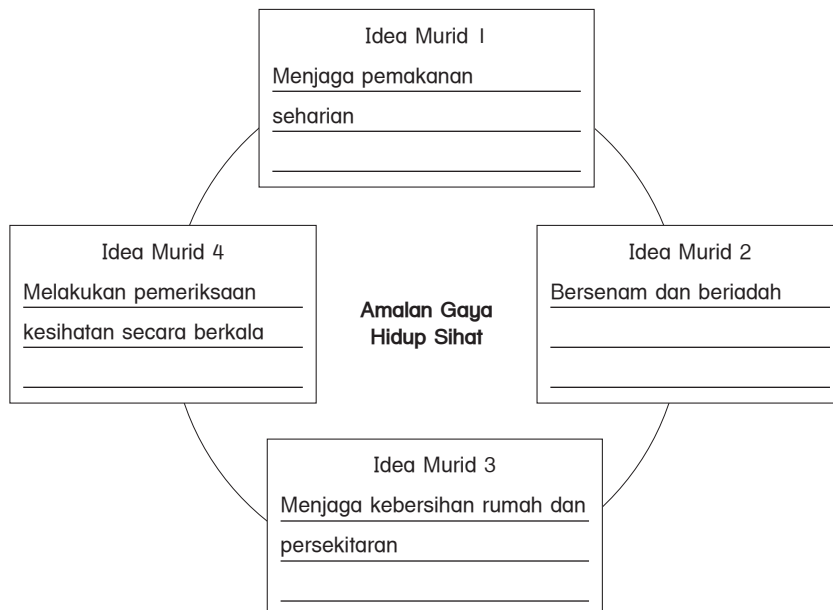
Idea Murid 1

Menjaga pemakanan seharian

Idea Murid 4

Melakukan pemeriksaan kesihatan secara berkala

Amalan Gaya Hidup Sihat

Idea Murid 2

Bersenam dan beriadah

Idea Murid 3

Menjaga kebersihan rumah dan persekitaran